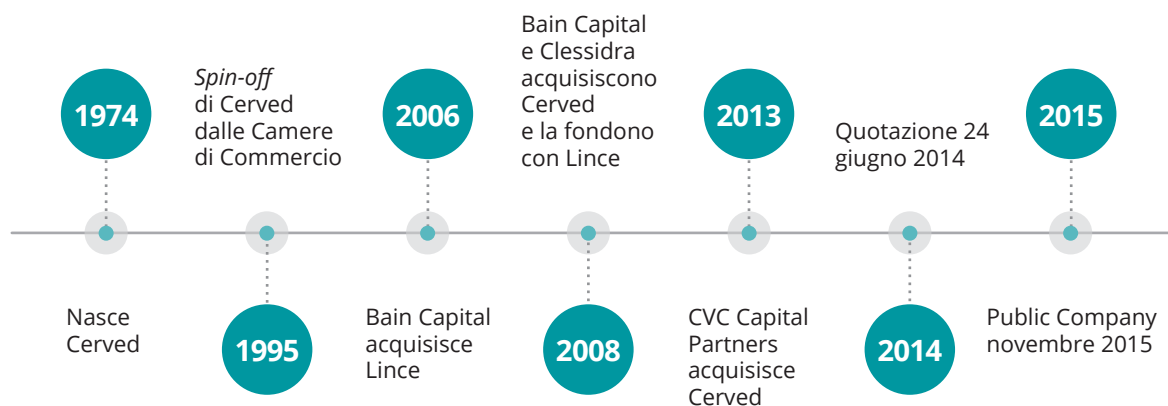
1974

Nasce Cerved

*Spin-off* di Cerved dalle Camere di Commercio

1995

2006

Bain Capital acquisisce Lince

Bain Capital e Clessidra acquisiscono Cerved e la fondono con Lince

2008

2013

CVC Capital Partners acquisisce Cerved

Quotazione 24 giugno 2014

2014

2015

Public Company novembre 2015